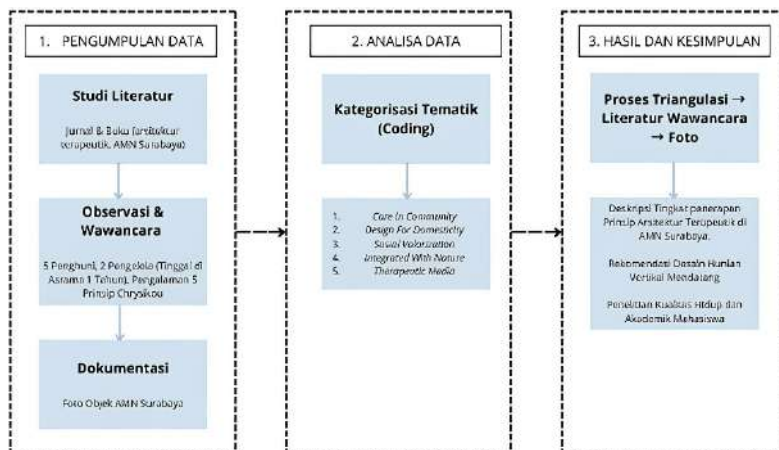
1. PENGUMPULAN DATA

Studi Literatur

Jurnal & Buku (arsitektur terapeutik, AMN Surabaya)

Observasi & Wawancara

5 Penghuni, 2 Pengelola (Tinggal di Asrama 1 Tahun), Pengalaman 5 Prinsip Chrysikou

Dokumentasi

Foto Objek AMN Surabaya

2. ANALISA DATA

Kategorisasi Tematik (Coding)

1. Care In Community
2. Design For Domesticity
3. Social Valorization
4. Integrated With Nature
5. Therapeutic Media

3. HASIL DAN KESIMPULAN

Proses Triangulasi → Literatur Wawancara → Foto

Deskripsi Tingkat penerapan Prinsip Arsitektur Terapeutik di AMN Surabaya.

Rekomendasi Desain Hunian Vertikal Mendatang

Penelitian Kualitas Hidup dan Akademik Mahasiswa